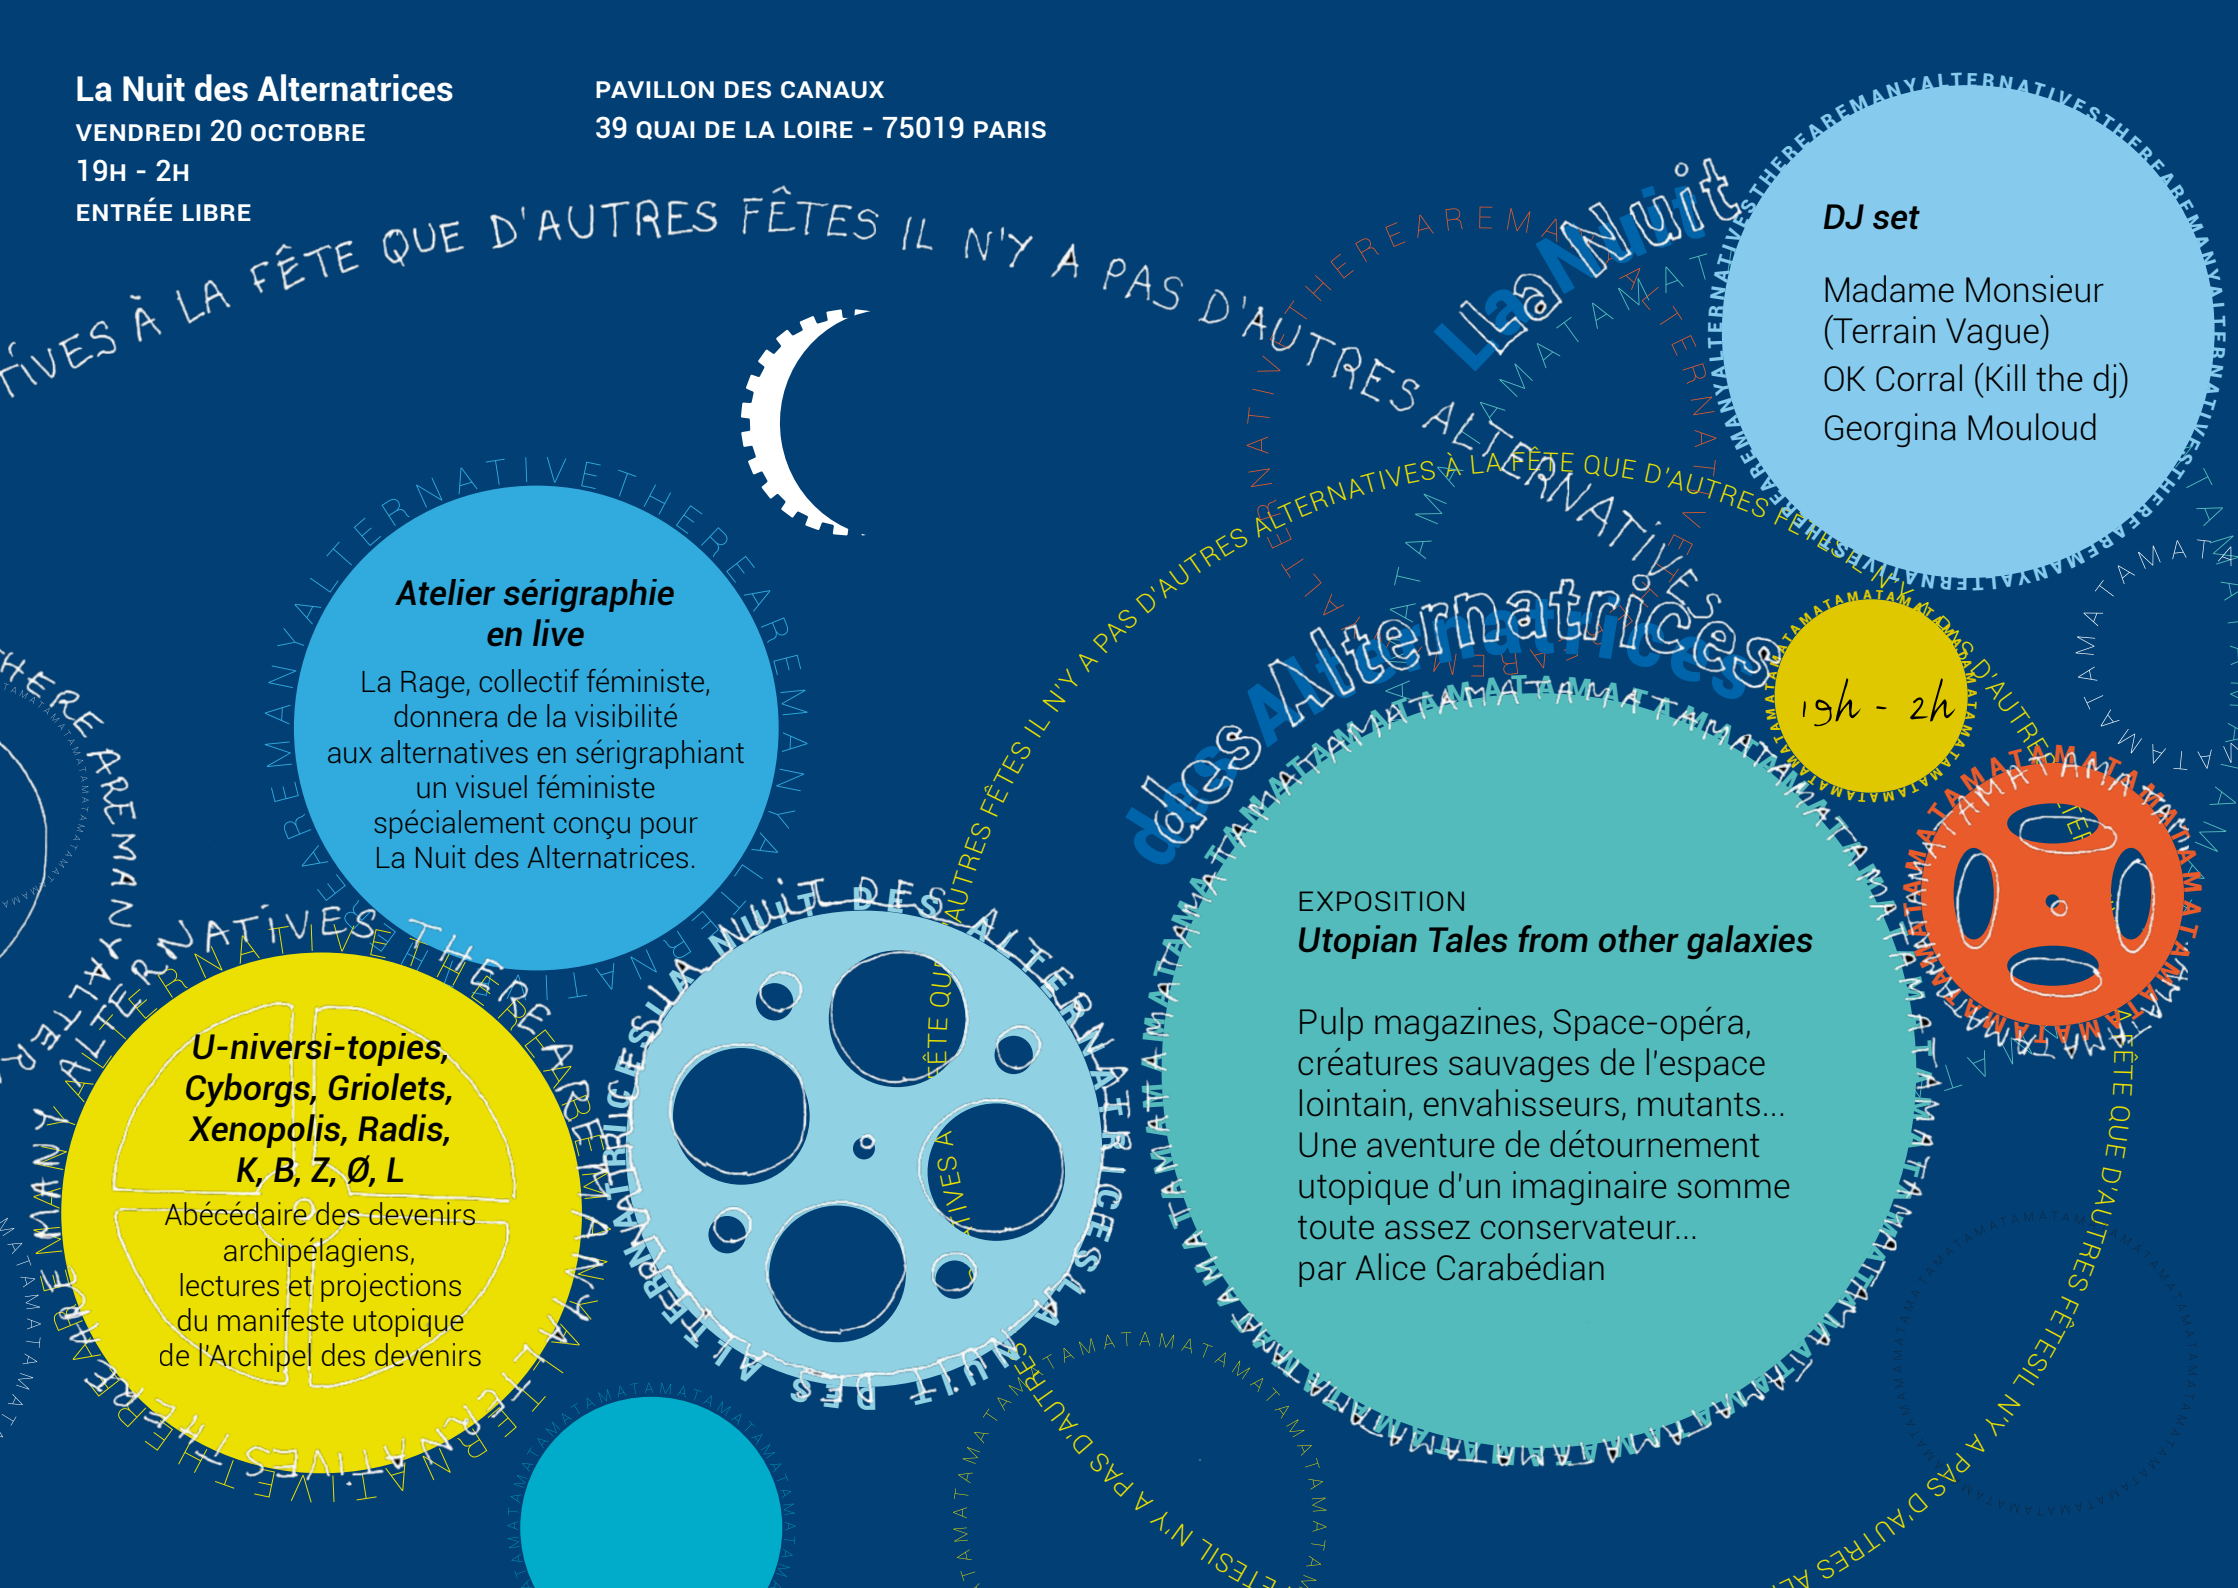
La Nuit des Alternatrices
VENDREDI 20 OCTOBRE
19H - 2H
ENTRÉE LIBRE

PAVILLON DES CANAUX
39 QUAI DE LA LOIRE - 75019 PARIS

TIVES À LA FÊTE QUE D'AUTRES FÊTES IL N'Y A PAS D'AUTRES ALTERNATIVES

La Nuit des Alternatrices

19h - 2h

DJ set

Madame Monsieur (Terrain Vague)
OK Corral (Kill the dj)
Georgina Mouloud

Atelier sérigraphie en live
La Rage, collectif féministe, donnera de la visibilité aux alternatives en sérigraphiant un visuel féministe spécialement conçu pour La Nuit des Alternatrices.

U-niversi-topies, Cyborgs, Griolets, Xenopolis, Radis, K, B, Z, Ø, L
Abécédaire des devenirs archipélagiens, lectures et projections du manifeste utopique de l'Archipel des devenirs

EXPOSITION
Utopian Tales from other galaxies

Pulp magazines, Space-opéra, créatures sauvages de l'espace lointain, envahisseurs, mutants...
Une aventure de détournement utopique d'un imaginaire somme toute assez conservateur...
par Alice Carabédian

LA NUIT DES ALTERNATRICES

IL N'Y A PAS D'AUTRES FÊTES IL N'Y A PAS D'AUTRES ALTERNATIVES À LA FÊTE QUE D'AUTRES FÊTES

THEREAREMANYALTERNATIVES

AMATAMATAMATAMATAMATAMATAMATAMATAMATA